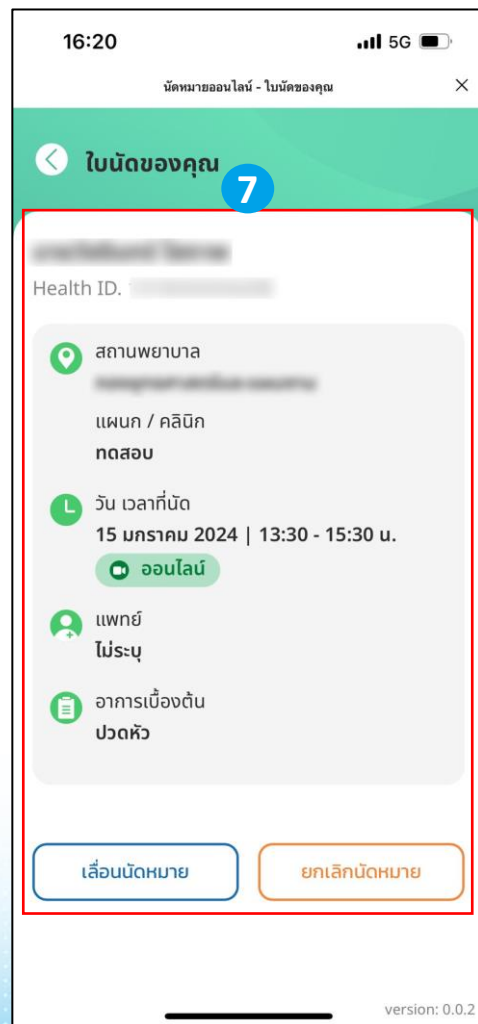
16:20 5G

นัดหมายออนไลน์ - ใบนัดของคุณ ×

ใบนัดของคุณ

7

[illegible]

Health ID. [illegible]

สถานพยาบาล

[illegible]

แผนก / คลินิก

ทดสอบ

วัน เวลาที่นัด

15 มกราคม 2024 | 13:30 - 15:30 น.

ออนไลน์

แพทย์

ไม่ระบุ

อาการเบื้องต้น

ปวดหัว

เลื่อนนัดหมาย

ยกเลิกนัดหมาย

version: 0.0.2